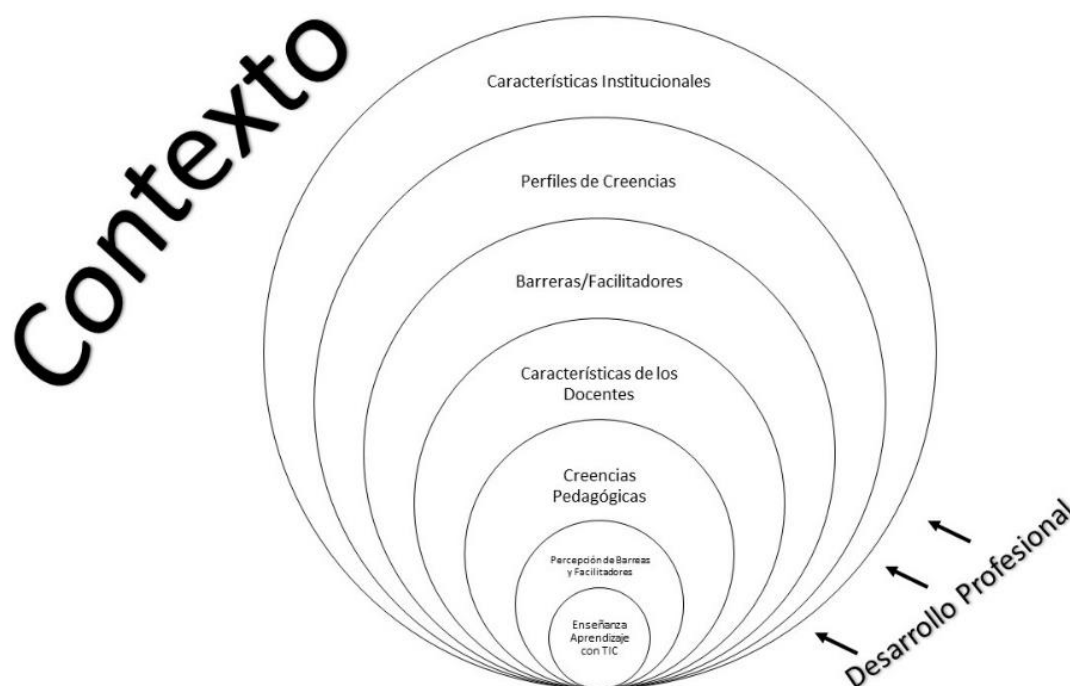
Contexto

Características Institucionales

Perfiles de Creencias

Barreras/Facilitadores

Características de los Docentes

Creencias Pedagógicas

Percepción de Barreas y Facilitadores

Enseñanza Aprendizaje con TIC

Desarrollo Profesional